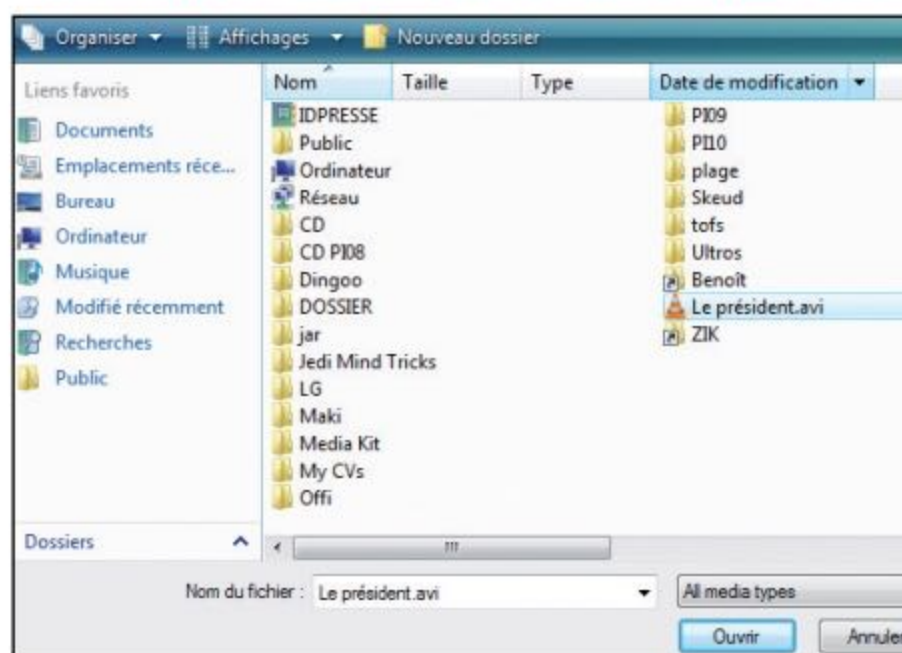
Organiser ▾ Affichages ▾ Nouveau dossier

Liens favoris
Documents
Emplacements réce...
Bureau
Ordinateur
Musique
Modifié récemment
Recherches
Public

Nom | Taille | Type | Date de modification ▾

IDPRESSE
Public
Ordinateur
Réseau
CD
CD PI08
Dingoo
DOSSIER
jar
Jedi Mind Tricks
LG
Maki
Media Kit
My CVs
Offi

PI09
PI10
plage
Skeud
tofs
Ultros
Benoît
Le président.avi
ZIK

Dossiers

Nom du fichier : Le président.avi

All media types

Ouvrir

Annuler